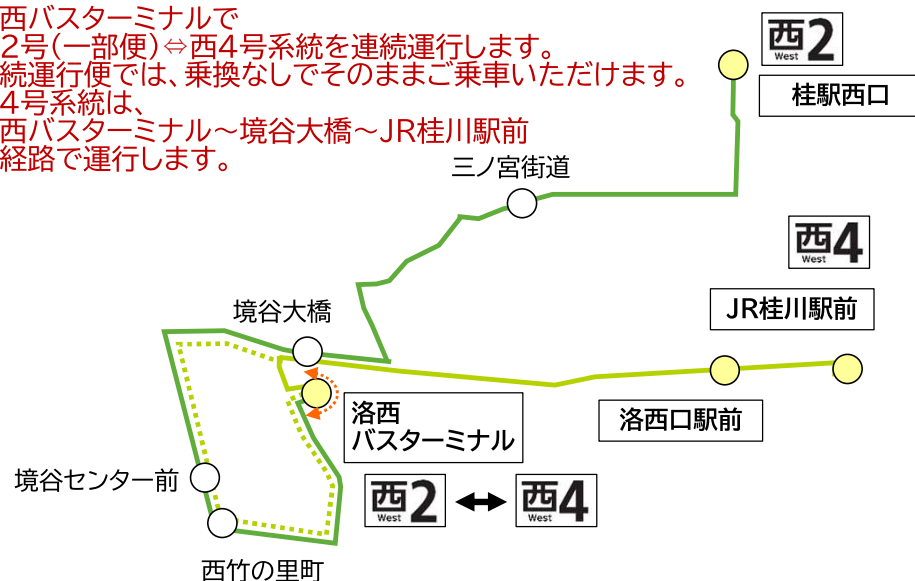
西バスターミナルで
2号(一部便)⇔西4号系統を連続運行します。
続運行便では、乗換なしでそのままご乗車いただけます。
4号系統は、
西バスターミナル〜境谷大橋〜JR桂川駅前
経路で運行します。

西2 West
桂駅西口
三ノ宮街道
西4 West
JR桂川駅前
境谷大橋
洛西口駅前
洛西
バスターミナル
境谷センター前
西2 West
西4 West
西竹の里町